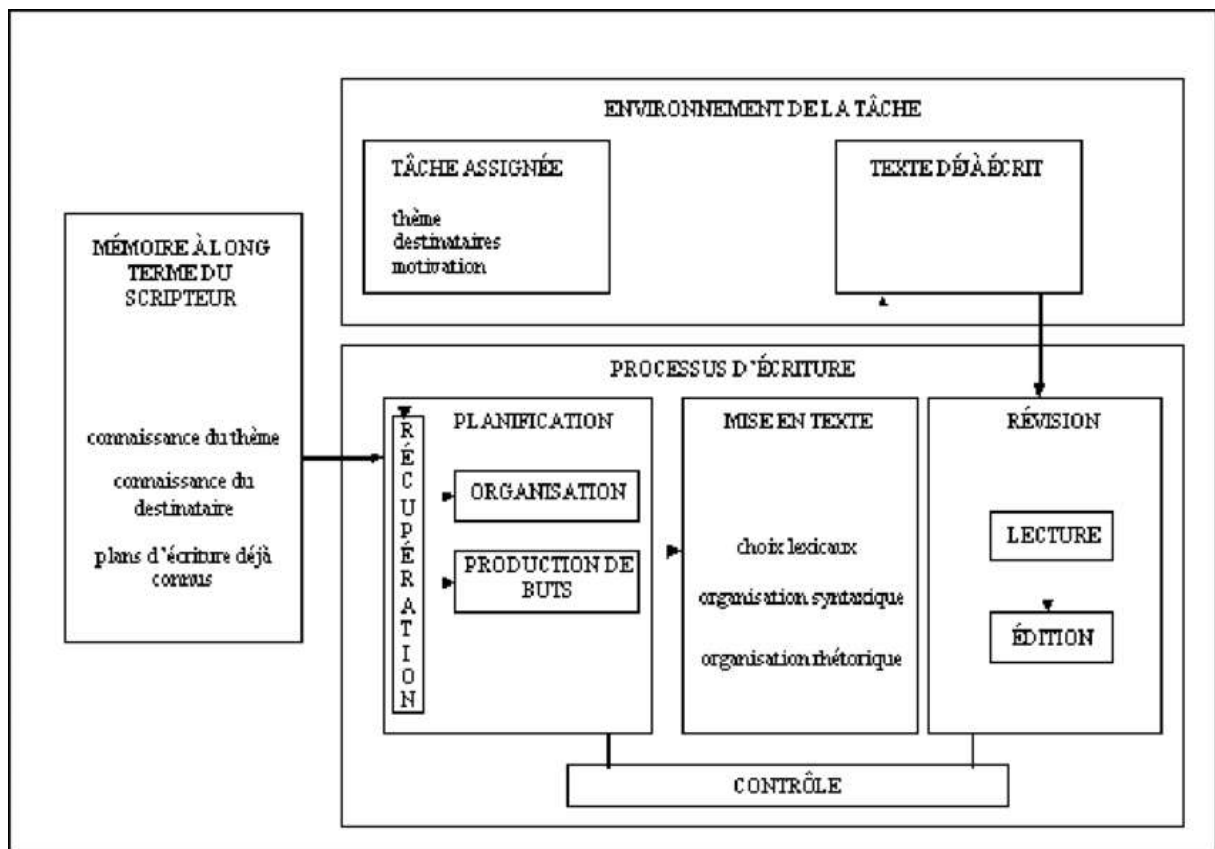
ENVIRONNEMENT DE LA TÂCHE

TÂCHE ASSIGNÉE

thème
destinataires
motivation

TEXTE DÉJÀ ÉCRIT

MÉMOIRE À LONG TERME DU SCRIPTEUR

connaissance du thème

connaissance du destinataire

plans d'écriture déjà connus

PROCESSUS D'ÉCRITURE

RÉCUPÉRATION

PLANIFICATION

ORGANISATION

PRODUCTION DE BUTS

MISE EN TEXTE

choix lexicaux

organisation syntaxique

organisation rhétorique

RÉVISION

LECTURE

ÉDITION

CONTRÔLE